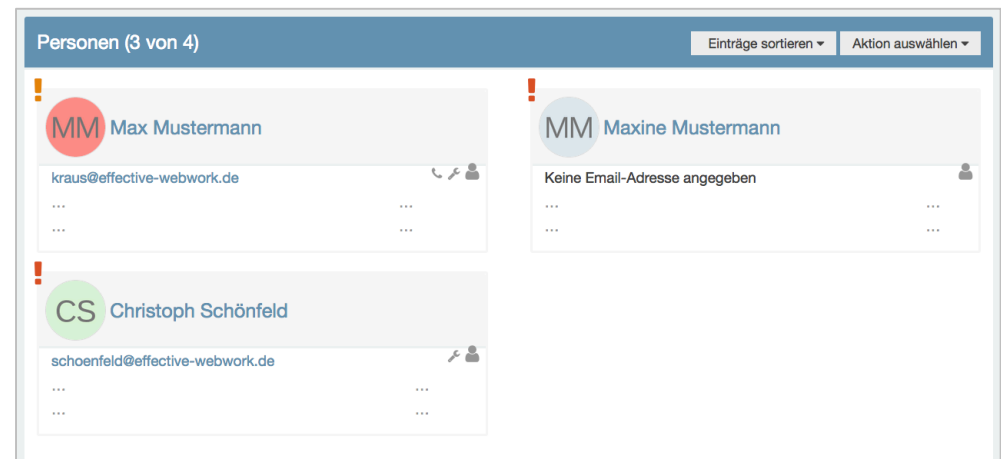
Personen (3 von 4)

Einträge sortieren ▾

Aktion auswählen ▾

!

MM Max Mustermann

kraus@effective-webwork.de

...	...

...	...

!

MM Maxine Mustermann

Keine Email-Adresse angegeben

...	...

...	...

!

CS Christoph Schönfeld

schoenfeld@effective-webwork.de

...	...

...	...